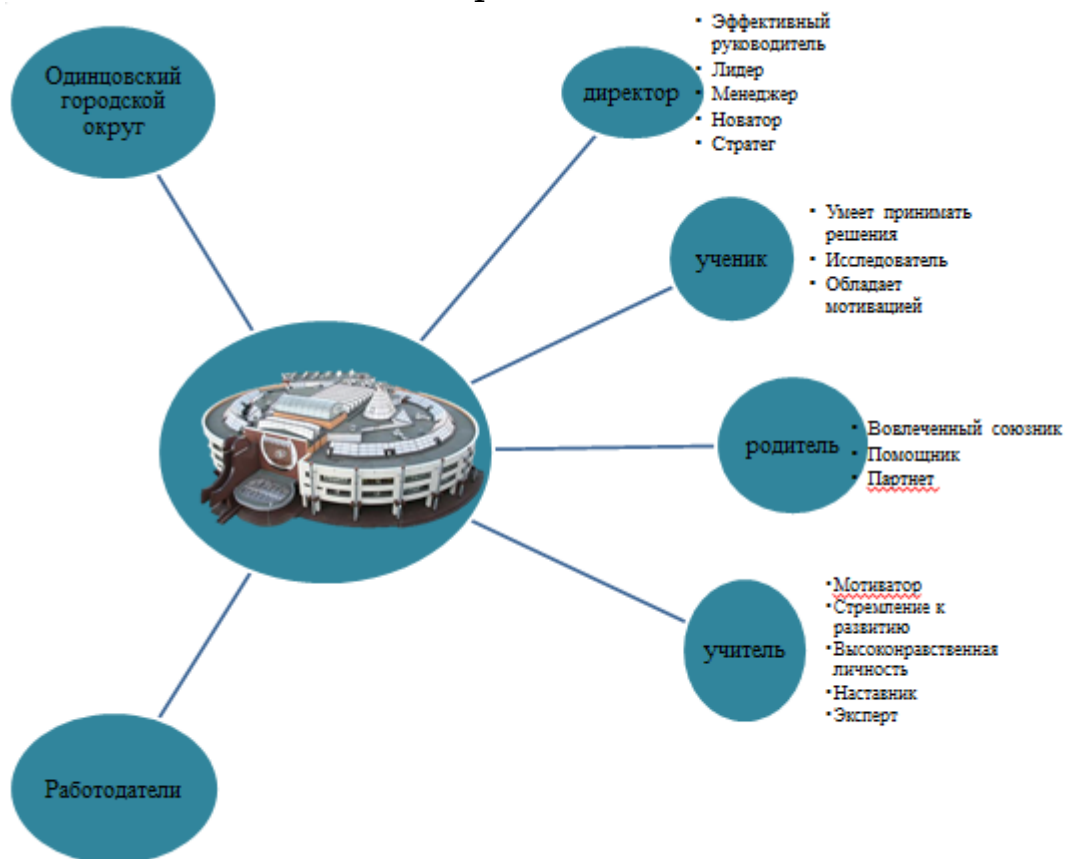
Одинцовский городской округ

директор

- Эффективный руководитель
- Лидер
- Менеджер
- Новатор
- Стратег

ученик

- Умеет принимать решения
- Исследователь
- Обладает мотивацией

родитель

- Вовлеченный союзник
- Помощник
- Партнет

учитель

- Мотиватор
- Стремление к развитию
- Высоконравственная личность
- Наставник
- Эксперт

Работодатели